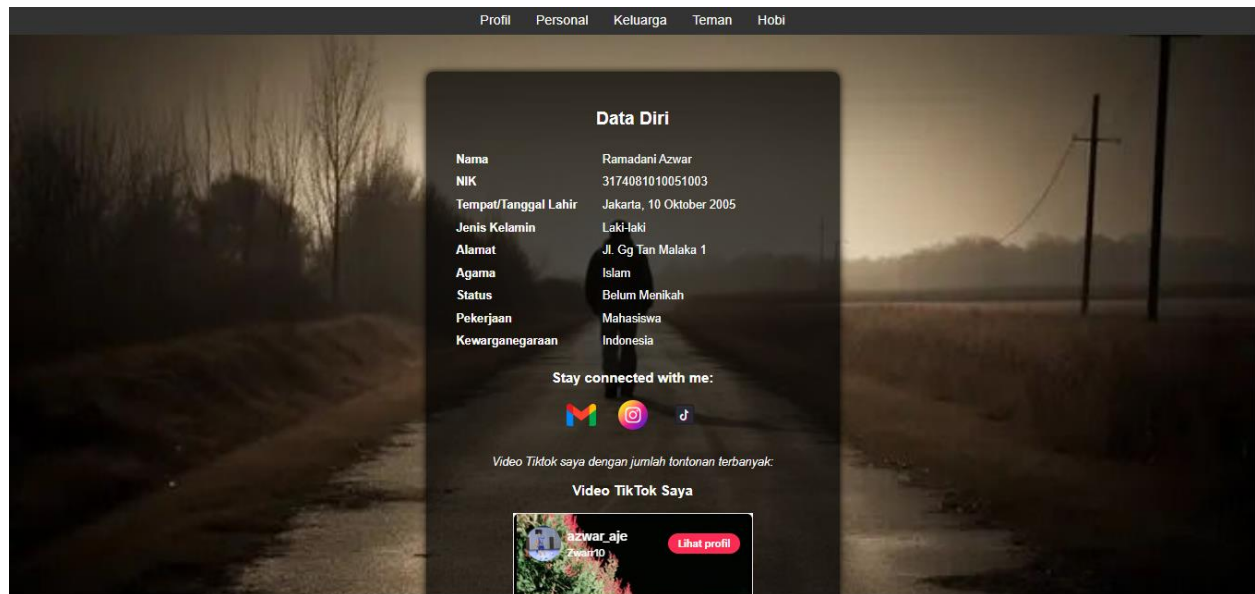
Profil Personal Keluarga Teman Hobi

Data Diri

| | |
|---|---|
| Nama | Ramadani Azwar |
| NIK | 3174081010051003 |
| Tempat/Tanggal Lahir | Jakarta, 10 Oktober 2005 |
| Jenis Kelamin | Laki-laki |
| Alamat | Jl. Gg Tan Malaka 1 |
| Agama | Islam |
| Status | Belum Menikah |
| Pekerjaan | Mahasiswa |
| Kewarganegaraan | Indonesia |

Stay connected with me:

Video Tiktok saya dengan jumlah tontonan terbanyak:

Video TikTok Saya

azwar_aje
Zwari10
Lihat profil